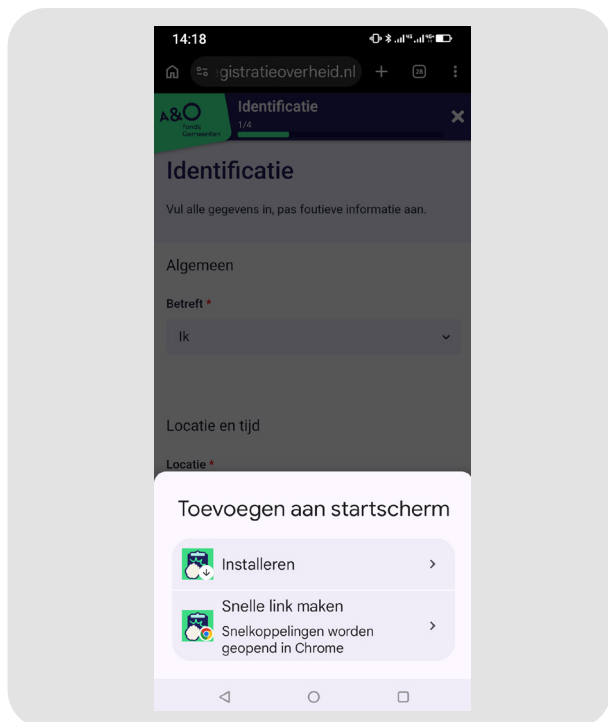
14:18

gistratieoverheid.nl

28

A&O Fonds Gemeenten

Identificatie
1/4

Identificatie

Vul alle gegevens in, pas foutieve informatie aan.

Algemeen

Betreft *

Ik

Locatie en tijd

Locatie *

Toevoegen aan startscherm

Installeren

Snelle link maken
Snelkoppelingen worden geopend in Chrome